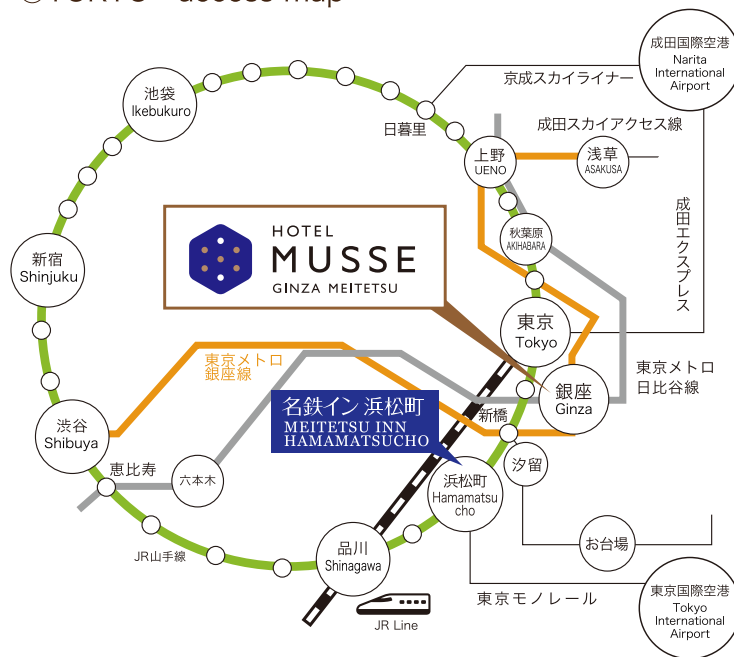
成田国際空港
Narita International Airport

京成スカイライナー

池袋
Ikebukuro

日暮里

成田スカイアクセス線

上野
UENO

浅草
ASAKUSA

成田エクスプレス

HOTEL
MUSSE
GINZA MEITETSU

秋葉原
AKIHABARA

新宿
Shinjuku

東京
Tokyo

東京メトロ
銀座線

東京メトロ
日比谷線

銀座
Ginza

名鉄イン 浜松町
MEITETSU INN HAMAMATSUCHO

新橋

渋谷
Shibuya

汐留

恵比寿

六本木

浜松町
Hamamatsu cho

お台場

品川
Shinagawa

JR山手線

東京モノレール

東京国際空港
Tokyo International Airport

JR Line